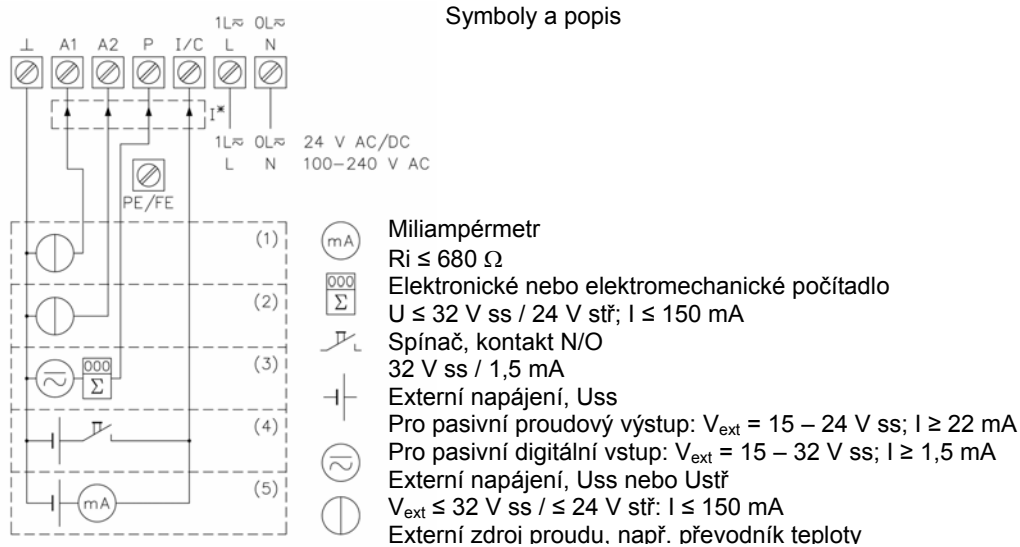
1L≈ 0L≈
⊥ A1 A2 P I/C L N

I*

1L≈ 0L≈ 24 V AC/DC
L N 100–240 V AC

PE/FE

(1)
(2)
(3)
000
Σ
(4)
(5)
mA

Symboly a popis

mA
Miliampérmetr
Ri ≤ 680 Ω

000
Σ
Elektronické nebo elektromechanické počítadlo
U ≤ 32 V ss / 24 V stř; I ≤ 150 mA

Spínač, kontakt N/O
32 V ss / 1,5 mA

Externí napájení, Uss
Pro pasivní proudový výstup: $V_{ext}$ = 15 – 24 V ss; I ≥ 22 mA
Pro pasivní digitální vstup: $V_{ext}$ = 15 – 32 V ss; I ≥ 1,5 mA

Externí napájení, Uss nebo Ustř
$V_{ext}$ ≤ 32 V ss / ≤ 24 V stř: I ≤ 150 mA

Externí zdroj proudu, např. převodník teploty